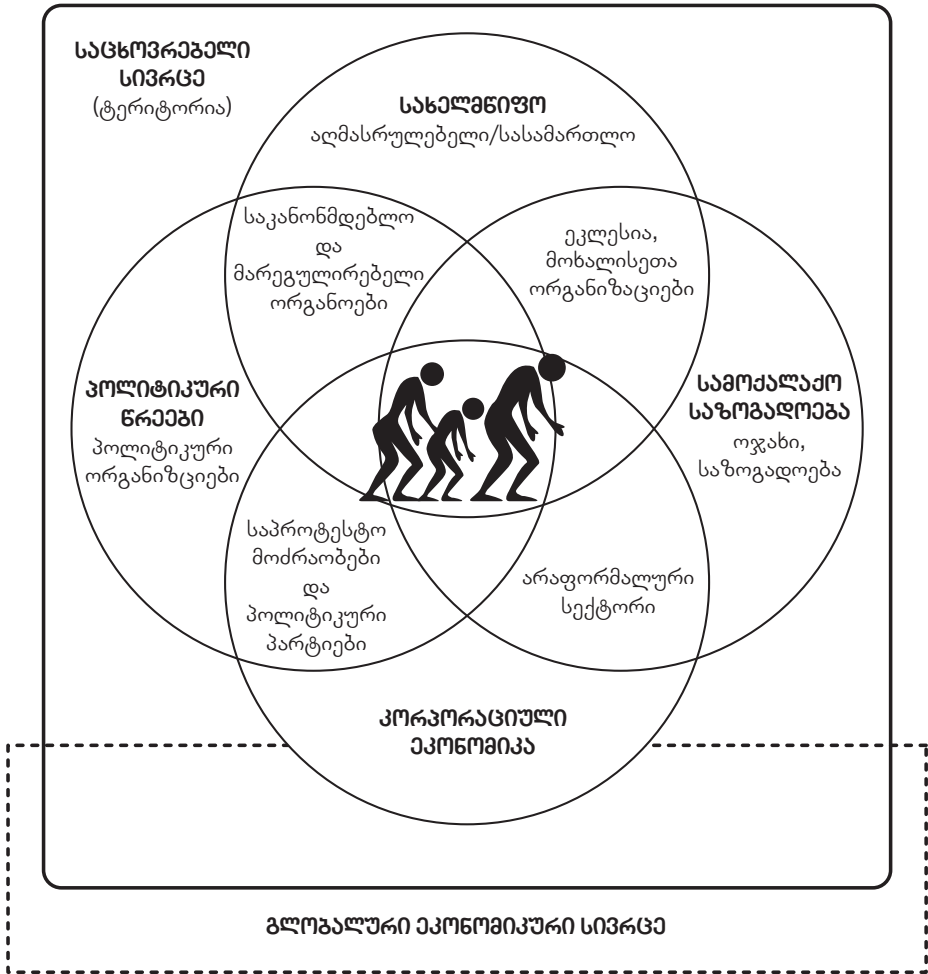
საცხოვრებელი სივრცე
(ტერიტორია)

სახელმწიფო
აღმასრულებელი/სასამართლო

საკანონმდებლო და მარეგულირებელი ორგანოები

ეკლესია, მოხალისეთა ორგანიზაციები

პოლიტიკური წრეები
პოლიტიკური ორგანიზციები

სამოქალაქო საზოგადოება
ოჯახი, საზოგადოება

საპროტესტო მოძრაობები და პოლიტიკური პარტიები

არაფორმალური სექტორი

კორპორაციული ეკონომიკა

გლობალური ეკონომიკური სივრცე